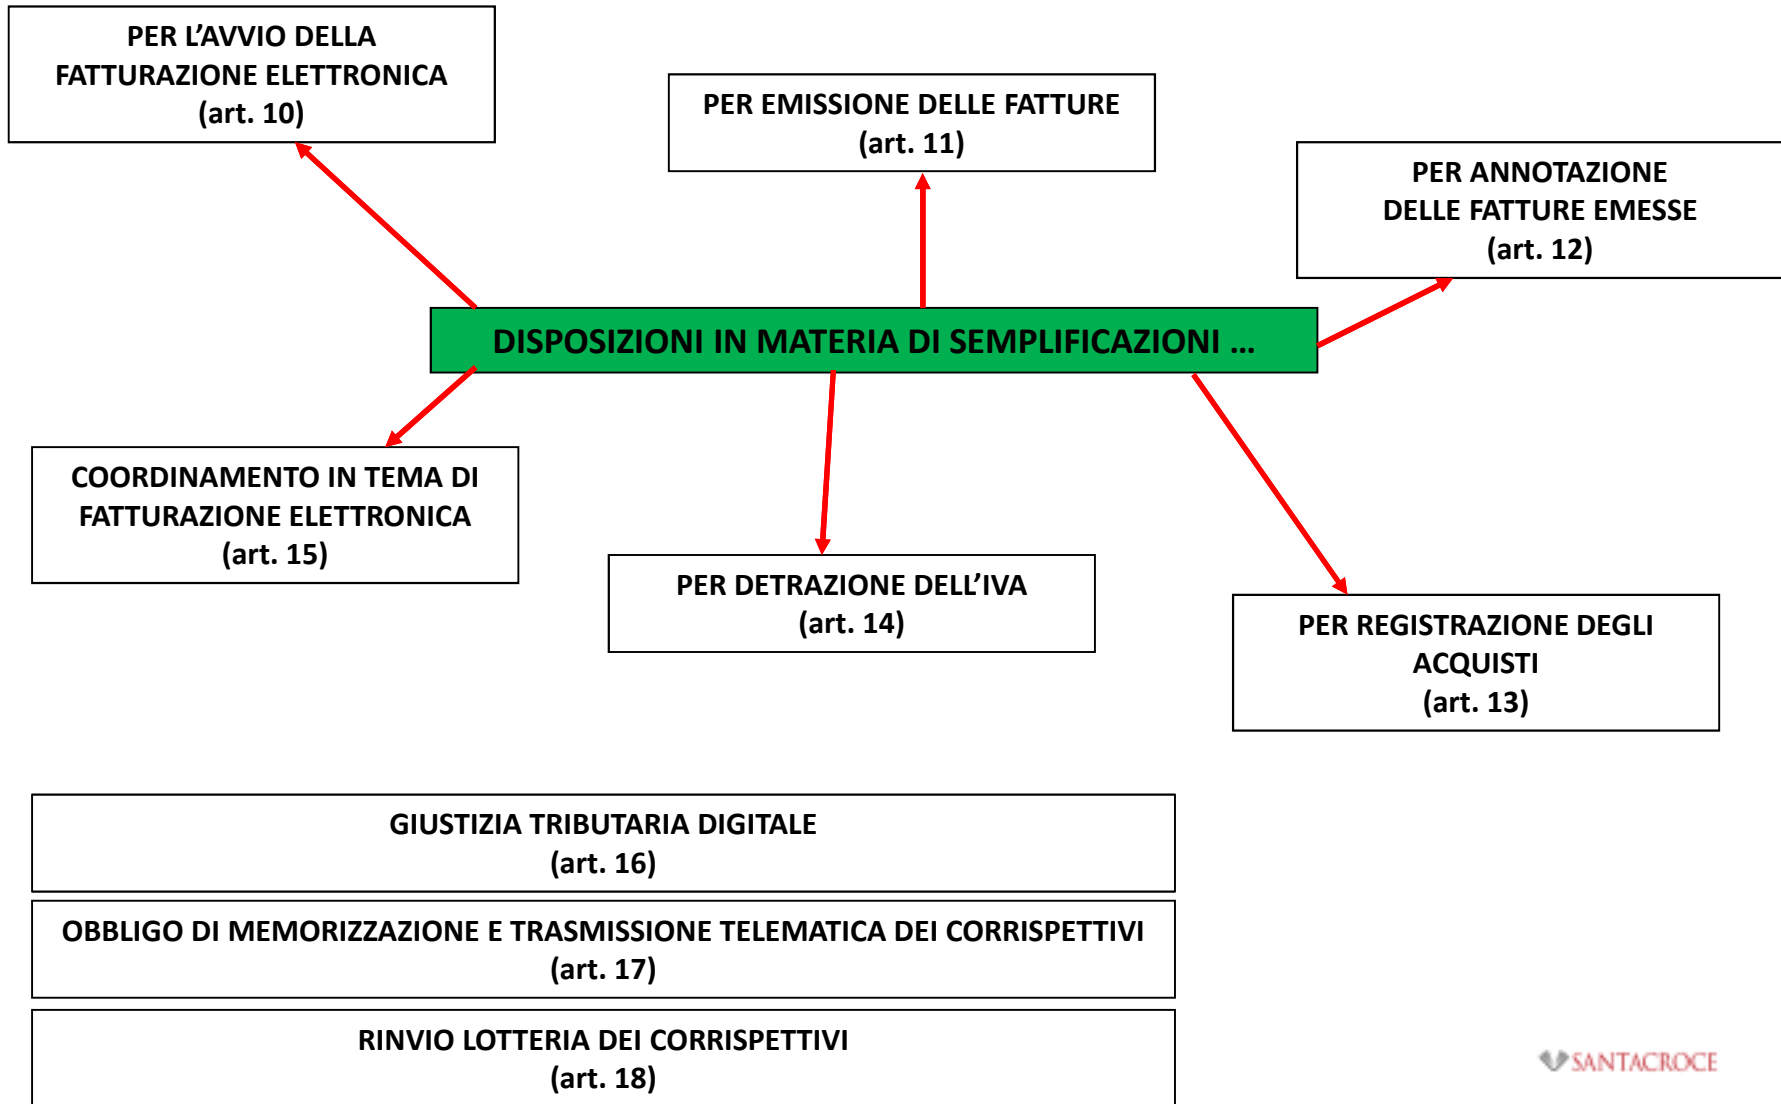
PER L’AVVIO DELLA FATTURAZIONE ELETTRONICA
(art. 10)

PER EMISSIONE DELLE FATTURE
(art. 11)

PER ANNOTAZIONE DELLE FATTURE EMESSE
(art. 12)

DISPOSIZIONI IN MATERIA DI SEMPLIFICAZIONI …

COORDINAMENTO IN TEMA DI FATTURAZIONE ELETTRONICA
(art. 15)

PER DETRAZIONE DELL’IVA
(art. 14)

PER REGISTRAZIONE DEGLI ACQUISTI
(art. 13)

GIUSTIZIA TRIBUTARIA DIGITALE
(art. 16)

OBBLIGO DI MEMORIZZAZIONE E TRASMISSIONE TELEMATICA DEI CORRISPETTIVI
(art. 17)

RINVIO LOTTERIA DEI CORRISPETTIVI
(art. 18)

SANTACROCE